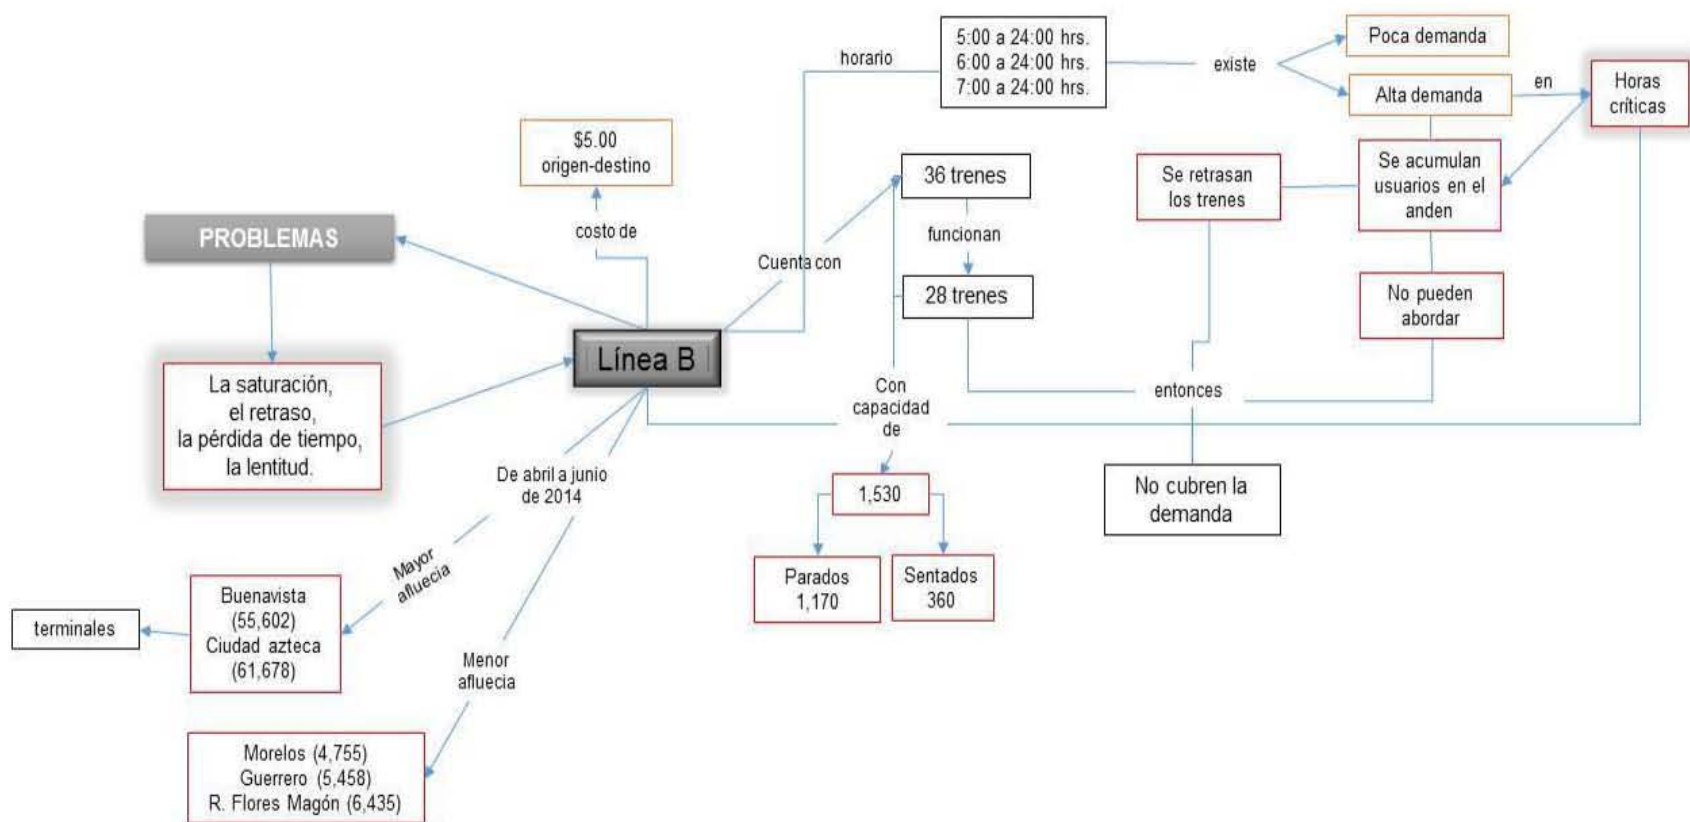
PROBLEMAS

La saturación,
el retraso,
la pérdida de tiempo,
la lentitud.

Línea B

costo de

$5.00
origen-destino

Cuenta con

horario

5:00 a 24:00 hrs.
6:00 a 24:00 hrs.
7:00 a 24:00 hrs.

existe

Poca demanda

Alta demanda

en

Horas críticas

Se acumulan usuarios en el anden

Se retrasan los trenes

No pueden abordar

36 trenes

funcionan

28 trenes

entonces

No cubren la demanda

Con capacidad de

1,530

Parados
1,170

Sentados
360

De abril a junio de 2014

Mayor afluecia

Buenavista
(55,602)
Ciudad azteca
(61,678)

terminales

Menor afluecia

Morelos (4,755)
Guerrero (5,458)
R. Flores Magón (6,435)